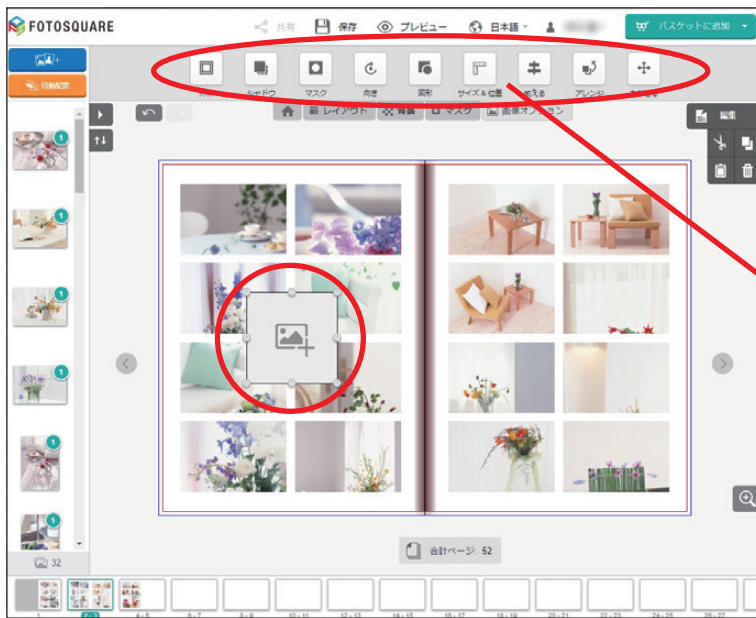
FOTOSQUARE

共有 保存 プレビュー 日本語 バスケットに追加

自動配置

フレーム シャドウ マスク 向き 図形 サイズ & 位置 揃える アレンジ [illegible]

レイアウト 背景 マスク 画像オプション

編集

32

合計ページ: 52

1 2-3 4-5 6-7 8-9 10-11 12-13 14-15 16-17 18-19 20-21 22-23 24-25 26-27